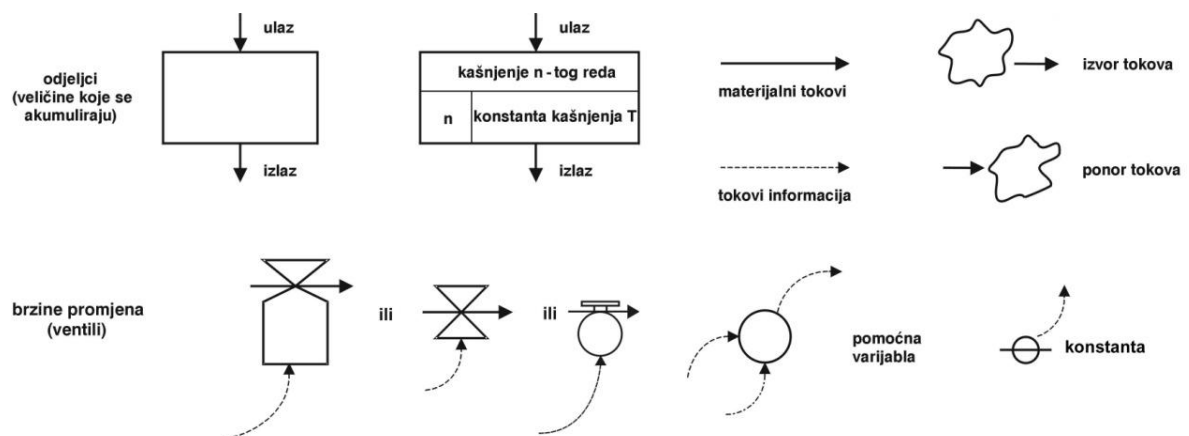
odjeljci (veličine koje se akumuliraju)

ulaz

izlaz

ulaz

kašnjenje n - tog reda

n

konstanta kašnjenja T

izlaz

materijalni tokovi

tokovi informacija

izvor tokova

ponor tokova

brzine promjena (ventili)

ili

ili

pomoćna varijabla

konstanta